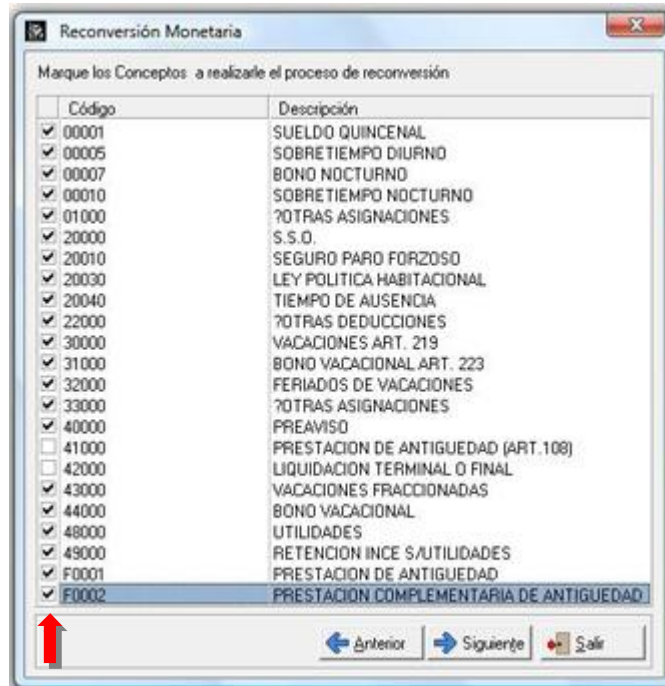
Reconversión Monetaria

Marque los Conceptos a realizarle el proceso de reconversión

| | Código | Descripción |
|---|---|---|
| ✔ | 00001 | SUELDO QUINCENAL |
| ✔ | 00005 | SOBRETIEMPO DIURNO |
| ✔ | 00007 | BONO NOCTURNO |
| ✔ | 00010 | SOBRETIEMPO NOCTURNO |
| ✔ | 01000 | ?OTRAS ASIGNACIONES |
| ✔ | 20000 | S.S.O. |
| ✔ | 20010 | SEGURO PARO FORZOSO |
| ✔ | 20030 | LEY POLITICA HABITACIONAL |
| ✔ | 20040 | TIEMPO DE AUSENCIA |
| ✔ | 22000 | ?OTRAS DEDUCCIONES |
| ✔ | 30000 | VACACIONES ART. 219 |
| ✔ | 31000 | BONO VACACIONAL ART. 223 |
| ✔ | 32000 | FERIADOS DE VACACIONES |
| ✔ | 33000 | ?OTRAS ASIGNACIONES |
| ✔ | 40000 | PREAVISO |
| | 41000 | PRESTACION DE ANTIGUEDAD (ART.108) |
| | 42000 | LIQUIDACION TERMINAL O FINAL |
| ✔ | 43000 | VACACIONES FRACCIONADAS |
| ✔ | 44000 | BONO VACACIONAL |
| ✔ | 48000 | UTILIDADES |
| ✔ | 49000 | RETENCION INCE S/UTILIDADES |
| ✔ | F0001 | PRESTACION DE ANTIGUEDAD |
| ✔ | F0002 | PRESTACION COMPLEMENTARIA DE ANTIGUEDAD |

Anterior Siguiente Salir